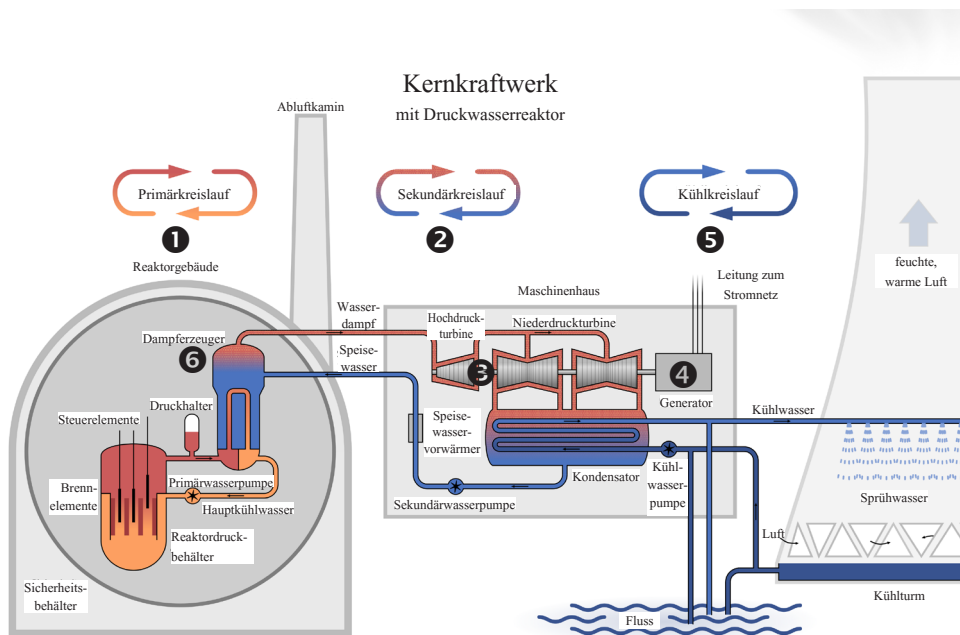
Kernkraftwerk
mit Druckwasserreaktor

Abluftkamin

Primärkreislauf
1

Sekundärkreislauf
2

Kühlkreislauf
5

Reaktorgebäude

Maschinenhaus

Leitung zum Stromnetz

feuchte, warme Luft

Wasserdampf

Hochdruckturbine

Niederdruckturbine

Dampferzeuger
6

Speisewasser

3

4
Generator

Druckhalter

Steuerelemente

Speisewasservorwärmer

Kühlwasser

Kondensator

Kühlwasserpumpe

Primärwasserpumpe

Hauptkühlwasser

Brennelemente

Sekundärwasserpumpe

Sprühwasser

Reaktordruckbehälter

Luft

Sicherheitsbehälter

Kühlturm

Fluss